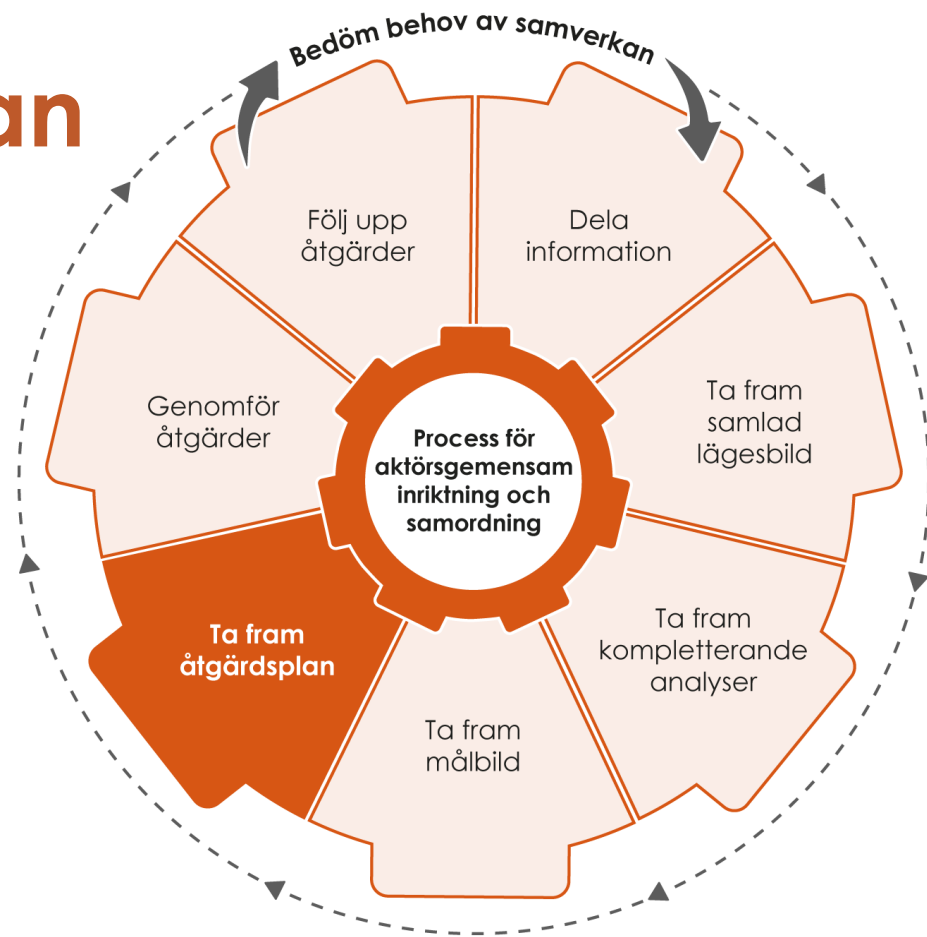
an

Bedöm behov av samverkan

Följ upp åtgärder

Dela information

Ta fram samlad lägesbild

Ta fram kompletterande analyser

Ta fram målbild

Ta fram åtgärdsplan

Genomför åtgärder

Process för aktörsgemensam inriktning och samordning